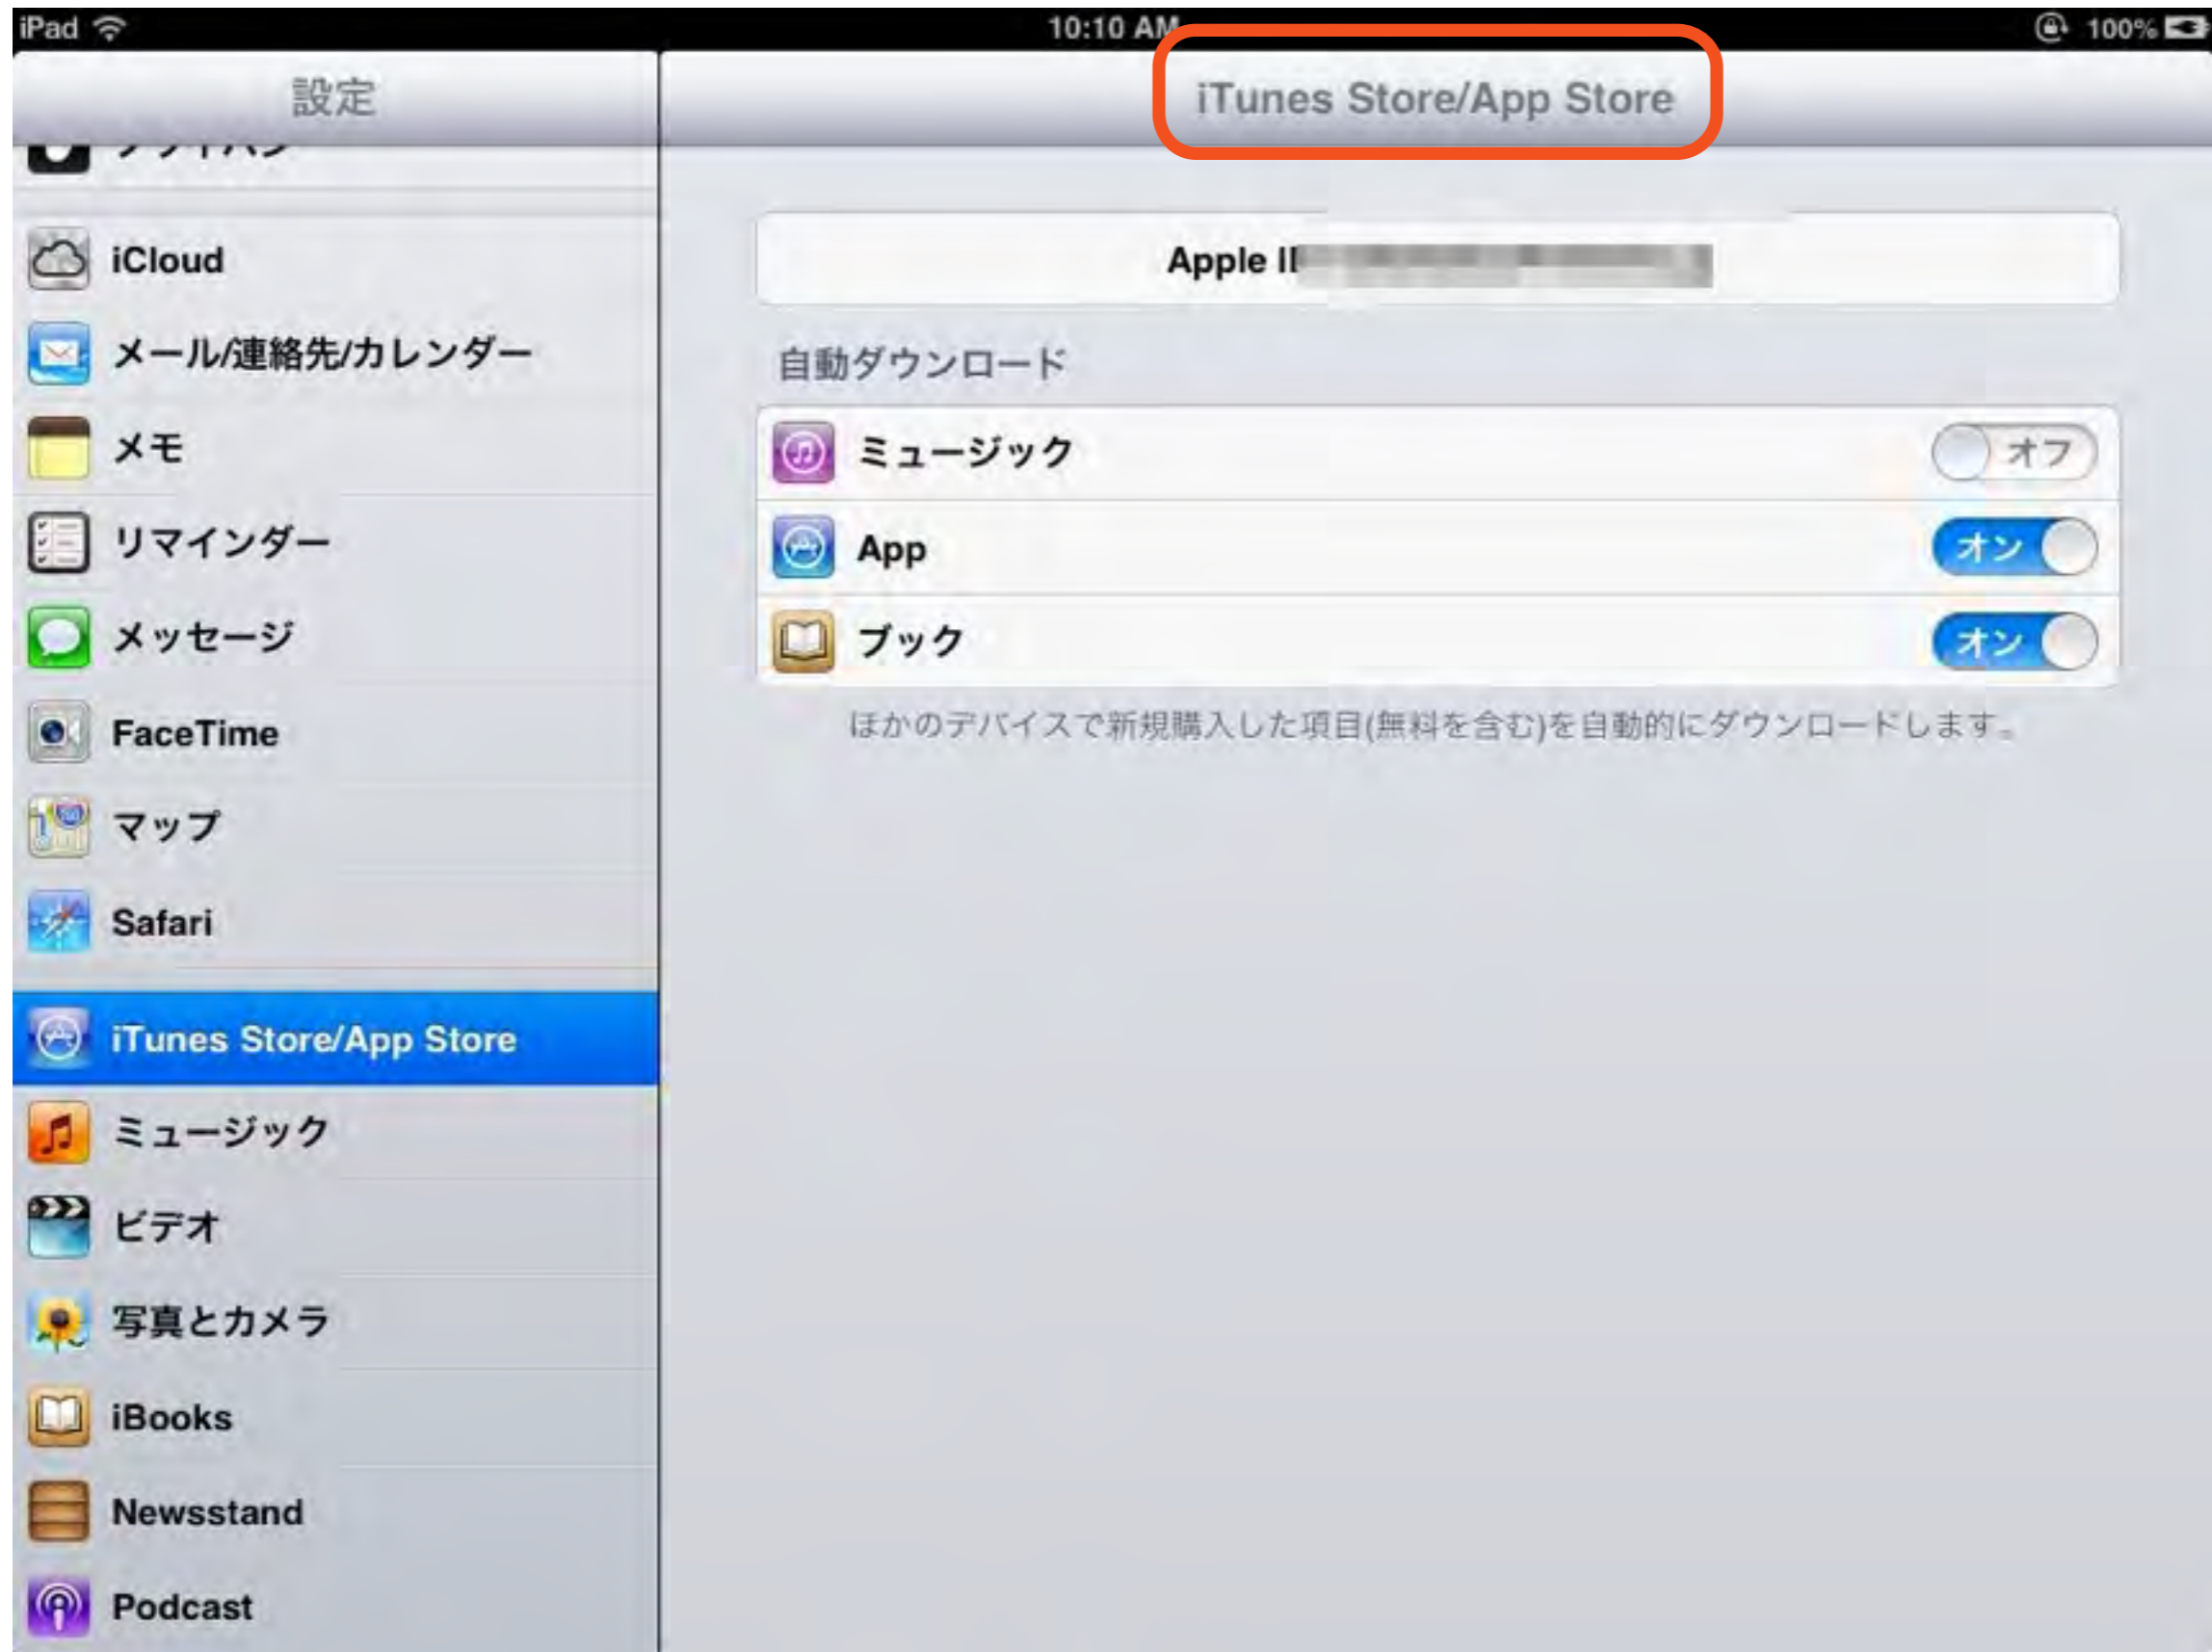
iPad 10:10 AM 100%

設定

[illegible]

iCloud

メール/連絡先/カレンダー

メモ

リマインダー

メッセージ

FaceTime

マップ

Safari

iTunes Store/App Store

ミュージック

ビデオ

写真とカメラ

iBooks

Newsstand

Podcast

iTunes Store/App Store

Apple I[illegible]

自動ダウンロード

ミュージック オフ

App オン

ブック オン

ほかのデバイスで新規購入した項目(無料を含む)を自動的にダウンロードします。